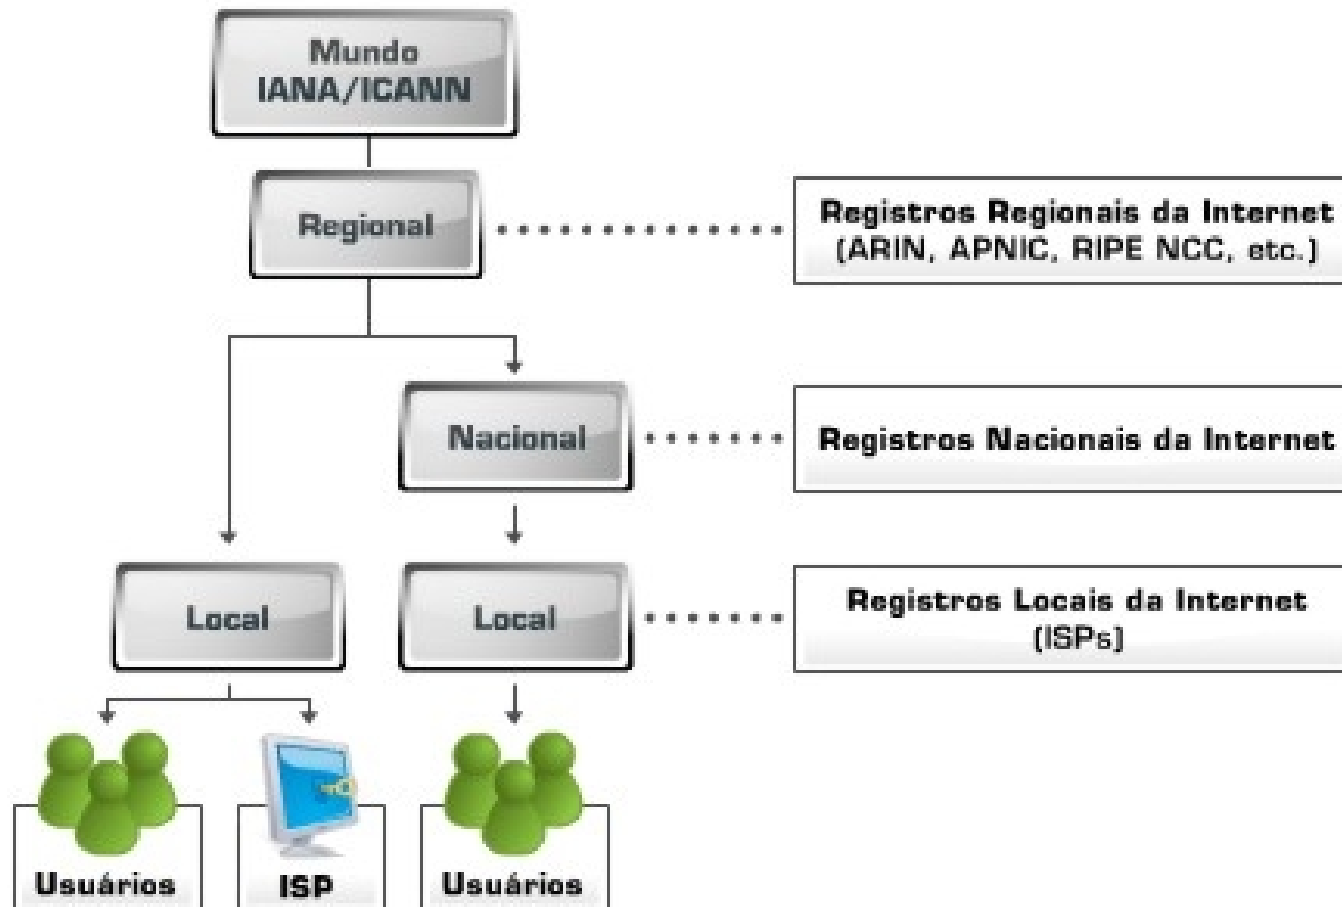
Mundo
IANA/ICANN

Regional

Registros Regionais da Internet
(ARIN, APNIC, RIPE NCC, etc.)

Nacional

Registros Nacionais da Internet

Local

Local

Registros Locais da Internet
(ISPs)

Usuários

ISP

Usuários